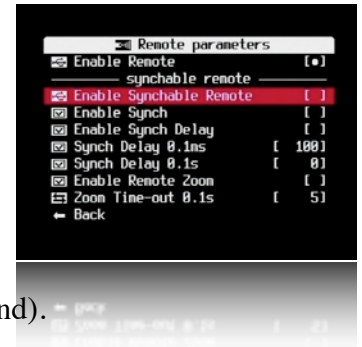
Remote parameters
Enable Remote [•]
synchable remote
Enable Synchable Remote [ ]
Enable Synch [ ]
Enable Synch Delay [ ]
Synch Delay 0.1ms [ 100]
Synch Delay 0.1s [ 0]
Enable Remote Zoom [ ]
Zoom Time-out 0.1s [ 5]
← Back

nd).